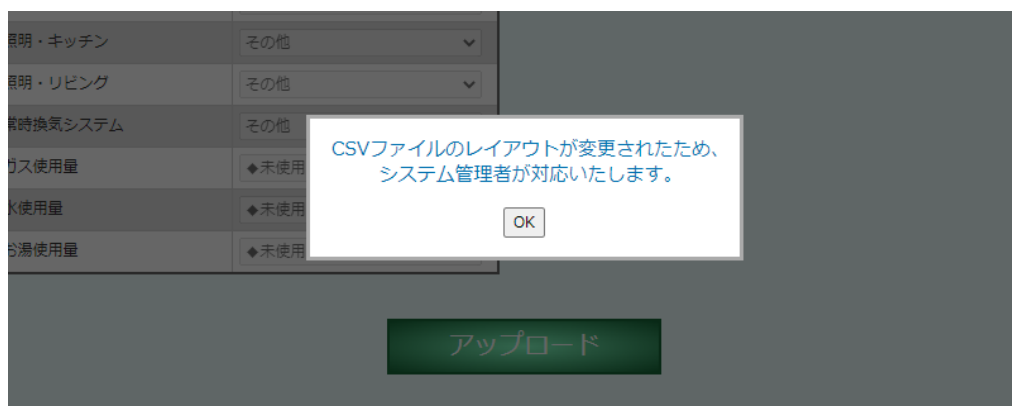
照明・キッチン | その他
照明・リビング | その他
常時換気システム | その他
ガス使用量 | ◆未使用
水使用量 | ◆未使用
お湯使用量 | ◆未使用

CSVファイルのレイアウトが変更されたため、システム管理者が対応いたします。

OK

アップロード